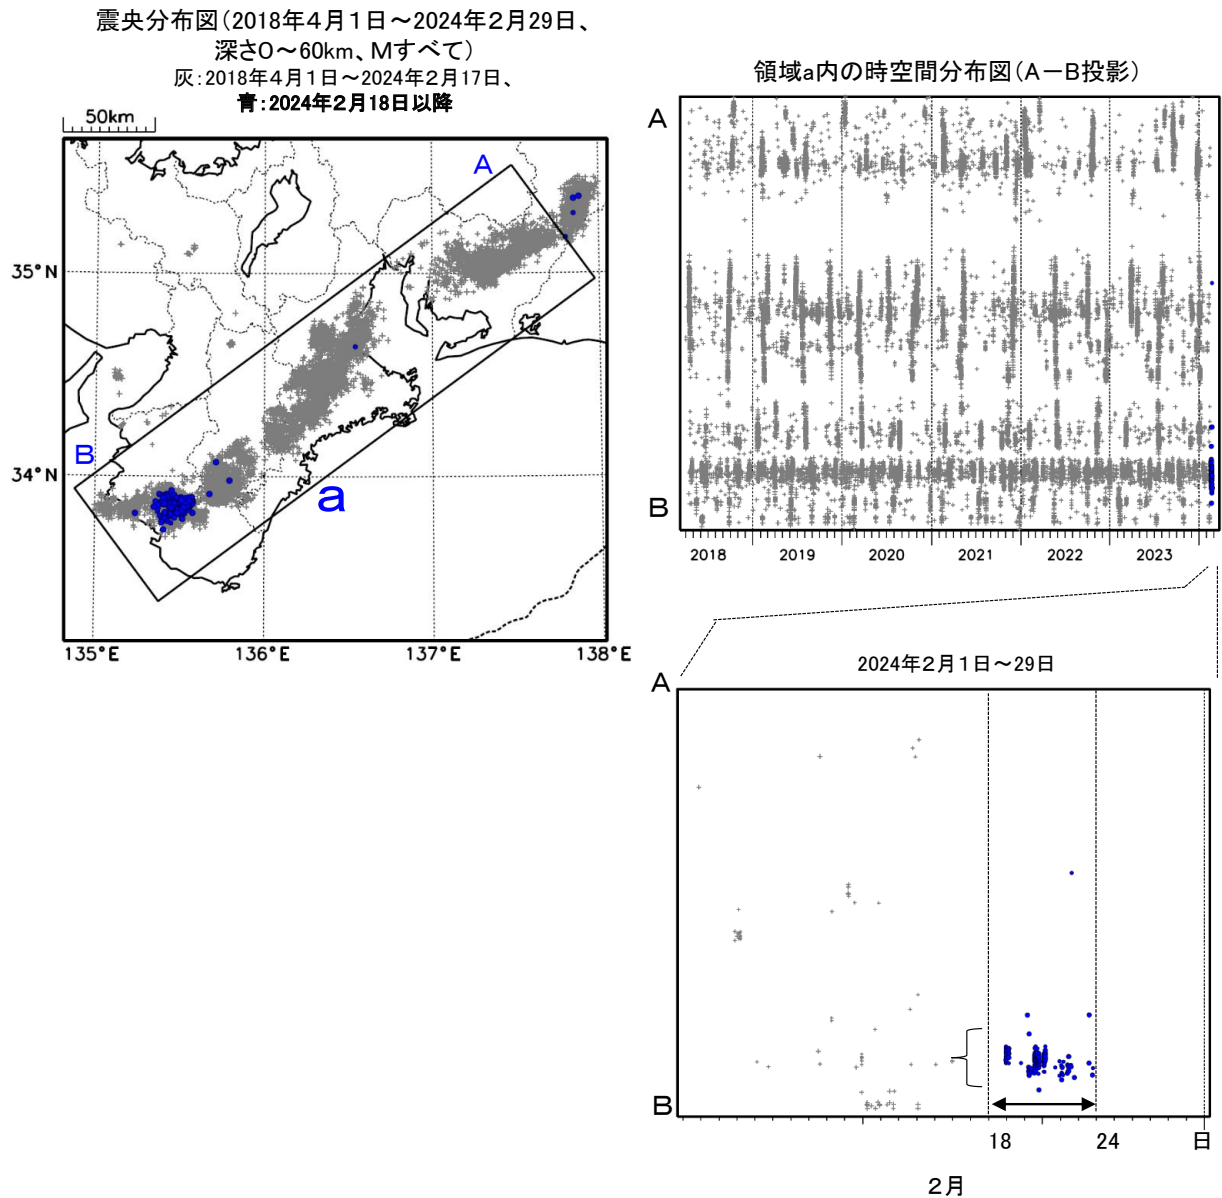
震央分布図（2018年４月１日～2024年２月29日、深さ0～60km、Mすべて）
灰：2018年４月１日～2024年２月17日、
青：2024年２月18日以降

50km

A
B
a

35°N
34°N
135°E
136°E
137°E
138°E

領域a内の時空間分布図（A－B投影）

A
B

2018
2019
2020
2021
2022
2023

2024年２月１日～29日

A
B

18
24
日

２月